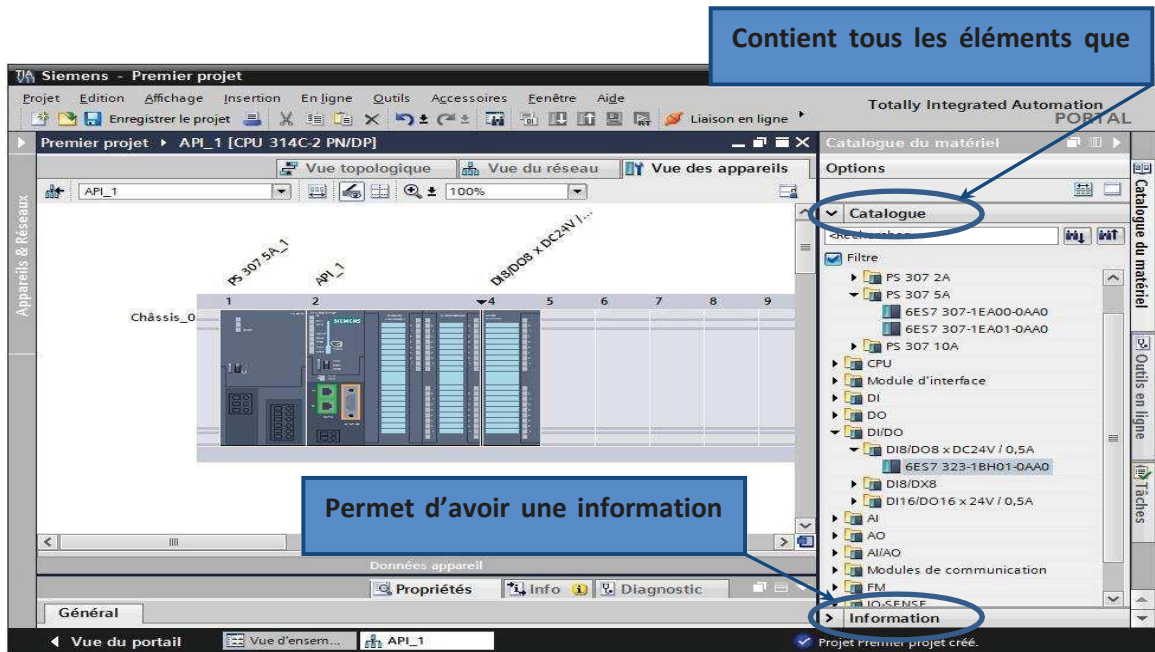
Contient tous les éléments que

Siemens - Premier projet

Projet Edition Affichage Insertion En ligne Outils Accessoires Fenêtre Aide

Enregistrer le projet

Liaison en ligne

Totally Integrated Automation
PORTAL

Premier projet ▸ API_1 [CPU 314C-2 PN/DP]

Vue topologique | Vue du réseau | Vue des appareils

API_1

100%

Appareils & Réseaux

PS 307 5A_1

API_1

DI8/DO8 x DC24V /...

1 2 4 5 6 7 8 9

Châssis_0

SIEMENS

Données appareil

Propriétés | Info | Diagnostic

Général

Catalogue du matériel

Options

Catalogue

<Rechercher>

Filtre

PS 307 2A
PS 307 5A
6ES7 307-1EA00-0AA0
6ES7 307-1EA01-0AA0
PS 307 10A
CPU
Module d'interface
DI
DO
DI/DO
DI8/DO8 x DC24V / 0,5A
6ES7 323-1BH01-0AA0
DI8/DX8
DI16/DO16 x 24V / 0,5A
AI
AO
AI/AO
Modules de communication
FM
IO-SENSE

Information

Catalogue du matériel

Outils en ligne

Tâches

Permet d'avoir une information

Vue du portail | Vue d'ensem... | API_1

Projet Premier projet créé.